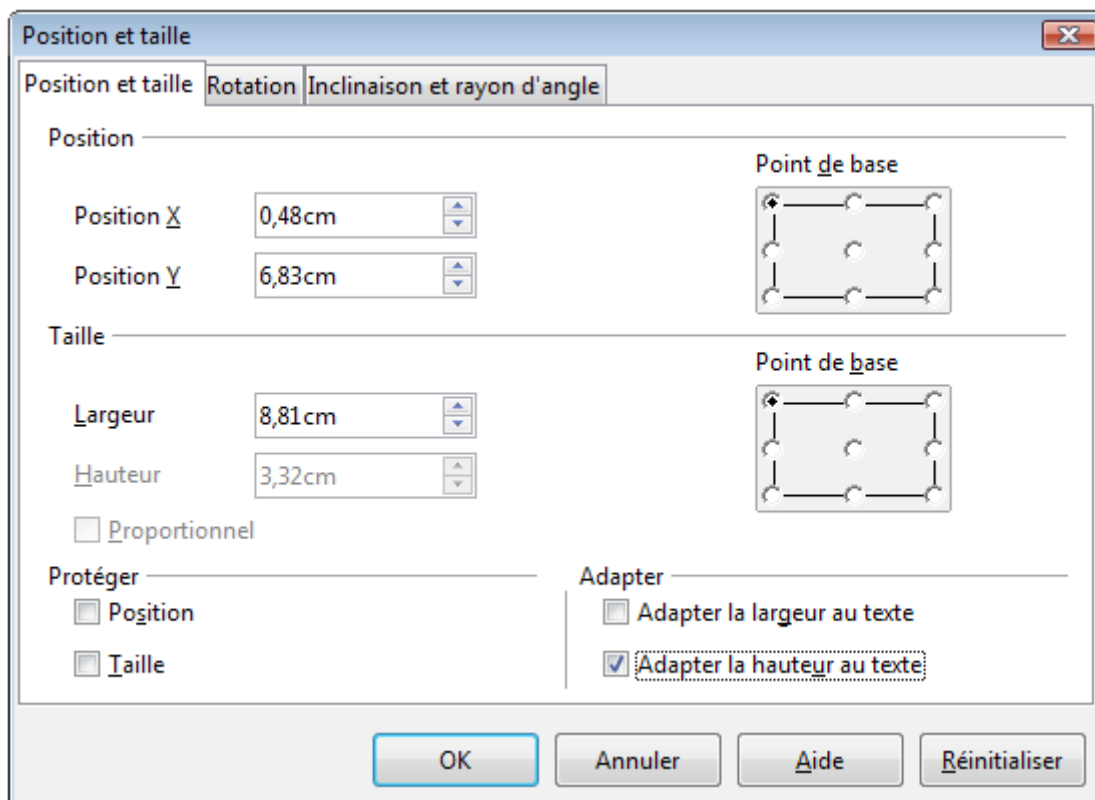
Position et taille

Position et taille | Rotation | Inclinaison et rayon d'angle

Position

Point de base

Position X 0,48cm

Position Y 6,83cm

Taille

Point de base

Largeur 8,81cm

Hauteur 3,32cm

Proportionnel

Protéger

Position

Taille

Adapter

Adapter la largeur au texte

Adapter la hauteur au texte

OK Annuler Aide Réinitialiser